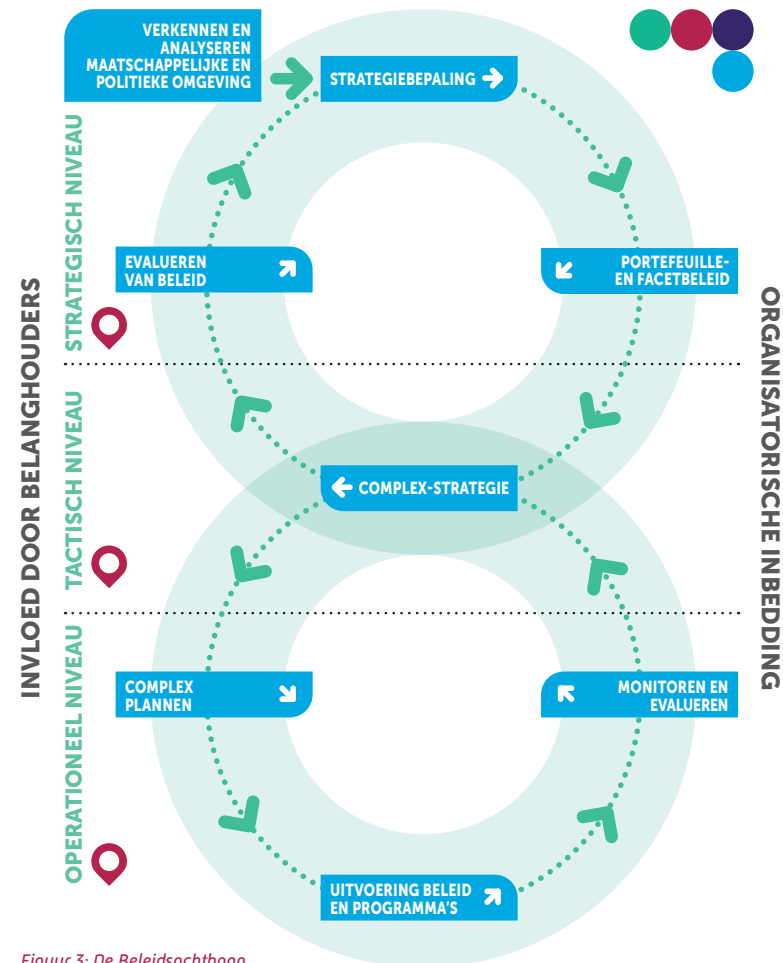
VERKENNEN EN ANALYSEREN MAATSCHAPPELIJKE EN POLITIEKE OMGEVING

STRATEGIEBEPALING

PORTEFEUILLE- EN FACETBELEID

EVALUEREN VAN BELEID

COMPLEX-STRATEGIE

COMPLEX PLANNEN

MONITOREN EN EVALUEREN

UITVOERING BELEID EN PROGRAMMA'S

INVLOED DOOR BELANGHOUDERS

STRATEGISCH NIVEAU

TACTISCH NIVEAU

OPERATIONEEL NIVEAU

ORGANISATORISCHE INBEDDING

Figuur 3: De Beleidsachtbaan